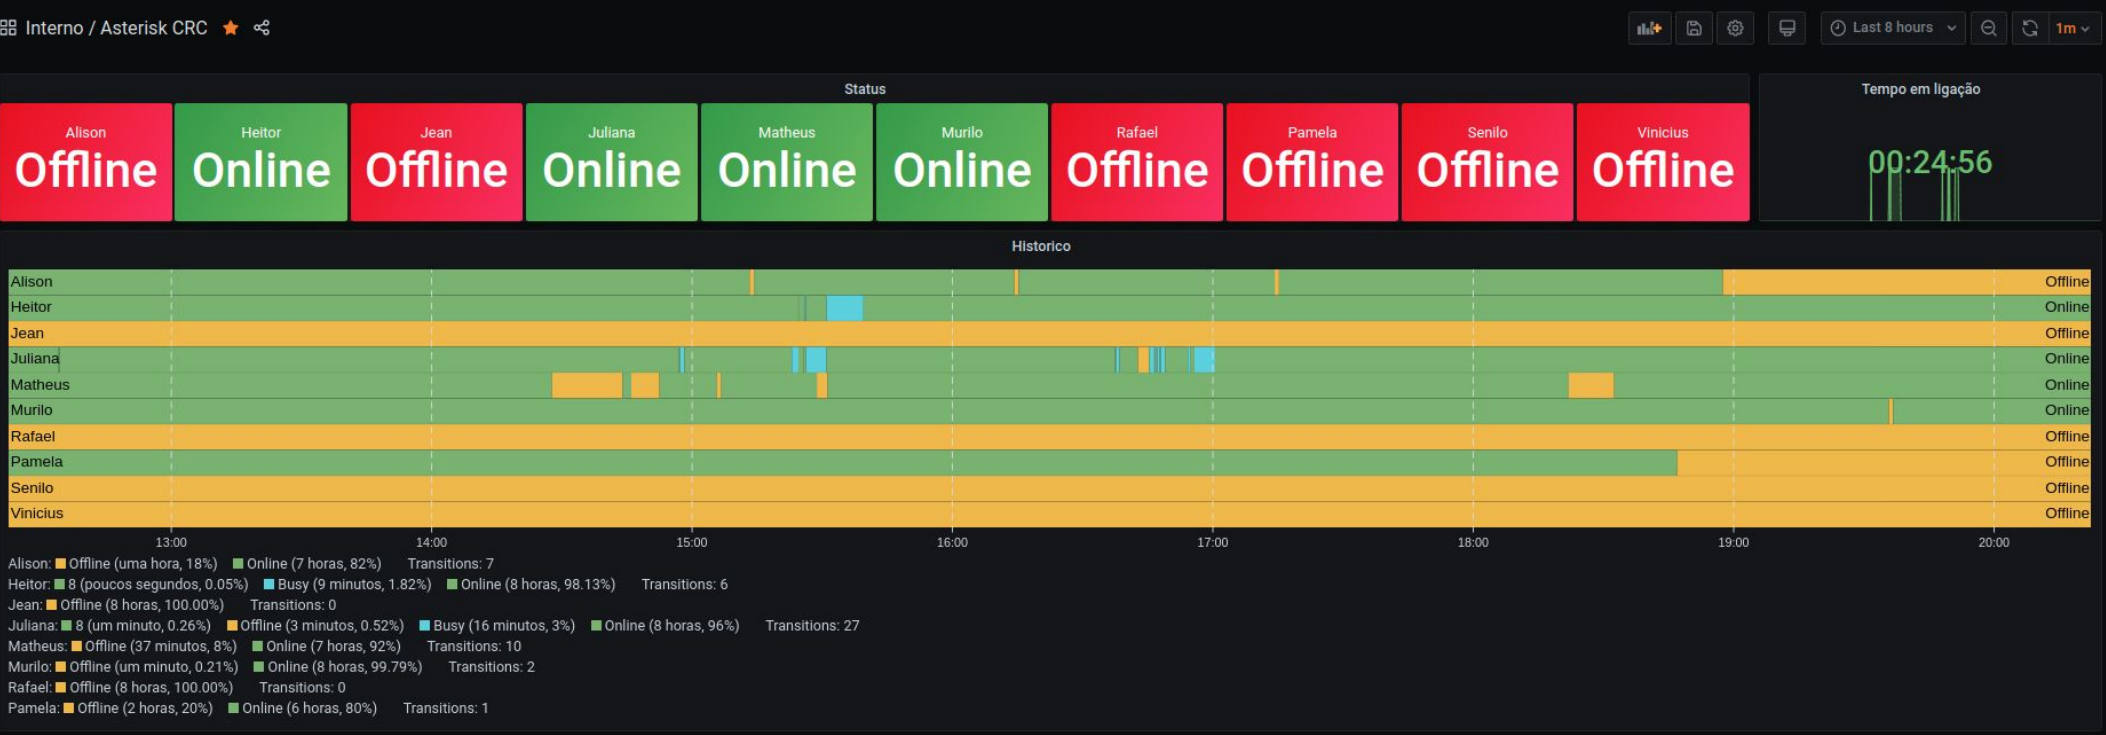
Interno / Asterisk CRC

Last 8 hours 1m

Status

Alison
Offline

Heitor
Online

Jean
Offline

Juliana
Online

Matheus
Online

Murilo
Online

Rafael
Offline

Pamela
Offline

Senilo
Offline

Vinicius
Offline

Tempo em ligação

00:24:56

Historico

| | |
|---|---|
| Alison | Offline |
| Heitor | Online |
| Jean | Offline |
| Juliana | Online |
| Matheus | Online |
| Murilo | Online |
| Rafael | Offline |
| Pamela | Offline |
| Senilo | Offline |
| Vinicius | Offline |

13:00 14:00 15:00 16:00 17:00 18:00 19:00 20:00

Alison: Offline (uma hora, 18%) Online (7 horas, 82%) Transitions: 7
Heitor: 8 (poucos segundos, 0.05%) Busy (9 minutos, 1.82%) Online (8 horas, 98.13%) Transitions: 6
Jean: Offline (8 horas, 100.00%) Transitions: 0
Juliana: 8 (um minuto, 0.26%) Offline (3 minutos, 0.52%) Busy (16 minutos, 3%) Online (8 horas, 96%) Transitions: 27
Matheus: Offline (37 minutos, 8%) Online (7 horas, 92%) Transitions: 10
Murilo: Offline (um minuto, 0.21%) Online (8 horas, 99.79%) Transitions: 2
Rafael: Offline (8 horas, 100.00%) Transitions: 0
Pamela: Offline (2 horas, 20%) Online (6 horas, 80%) Transitions: 1